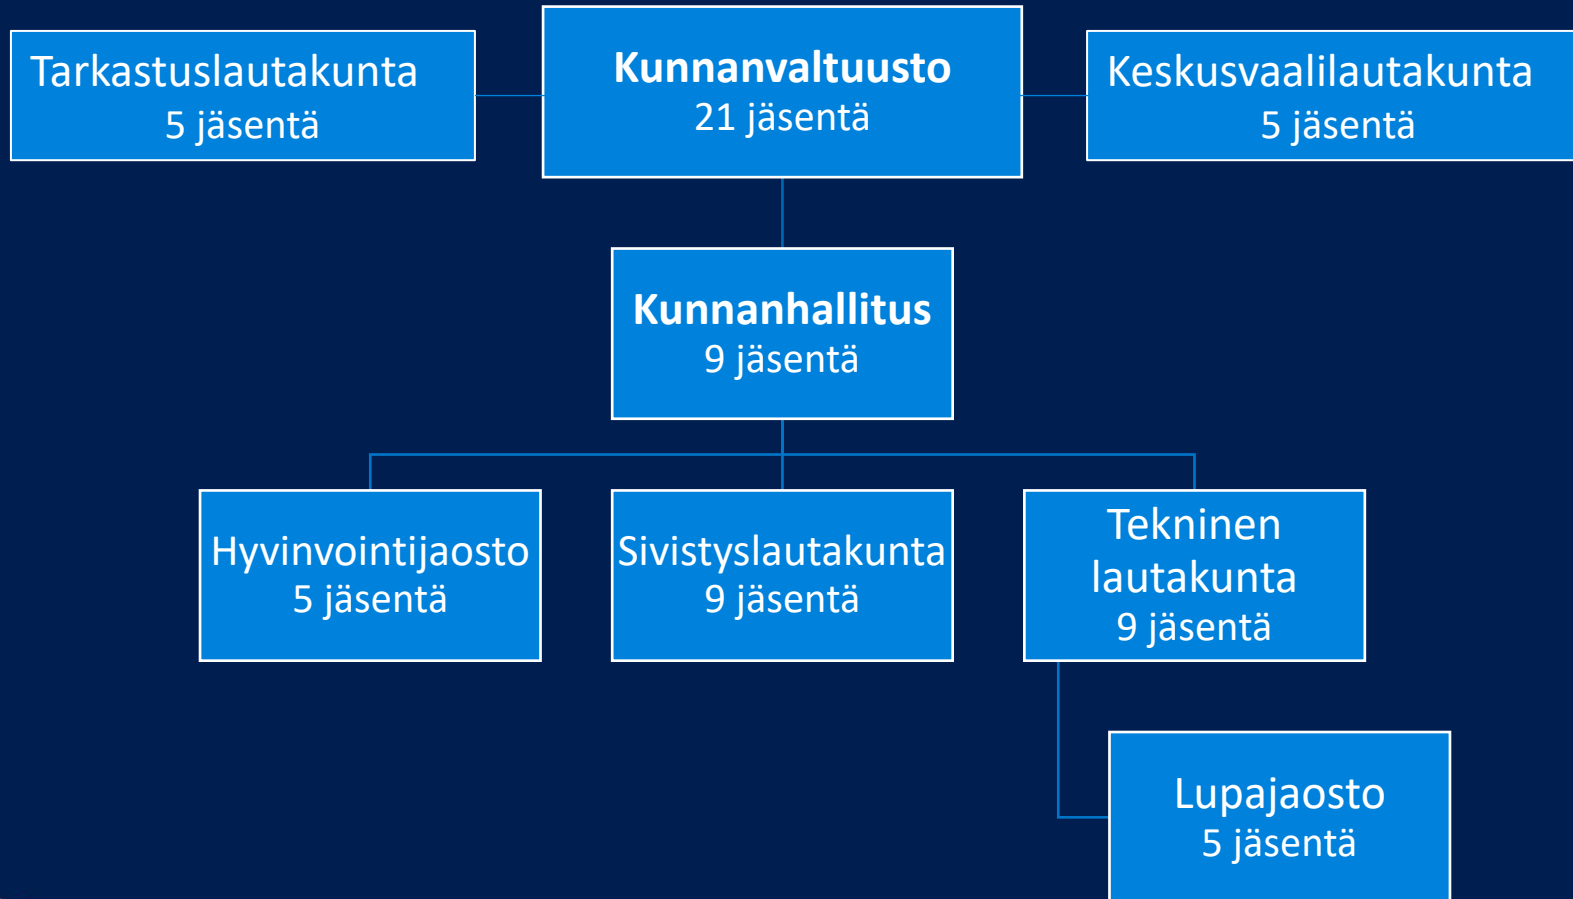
Tarkastuslautakunta
5 jäsentä

Kunnanvaltuusto
21 jäsentä

Keskusvaalilautakunta
5 jäsentä

Kunnanhallitus
9 jäsentä

Hyvinvointijaosto
5 jäsentä

Sivistyslautakunta
9 jäsentä

Tekninen lautakunta
9 jäsentä

Lupajaosto
5 jäsentä